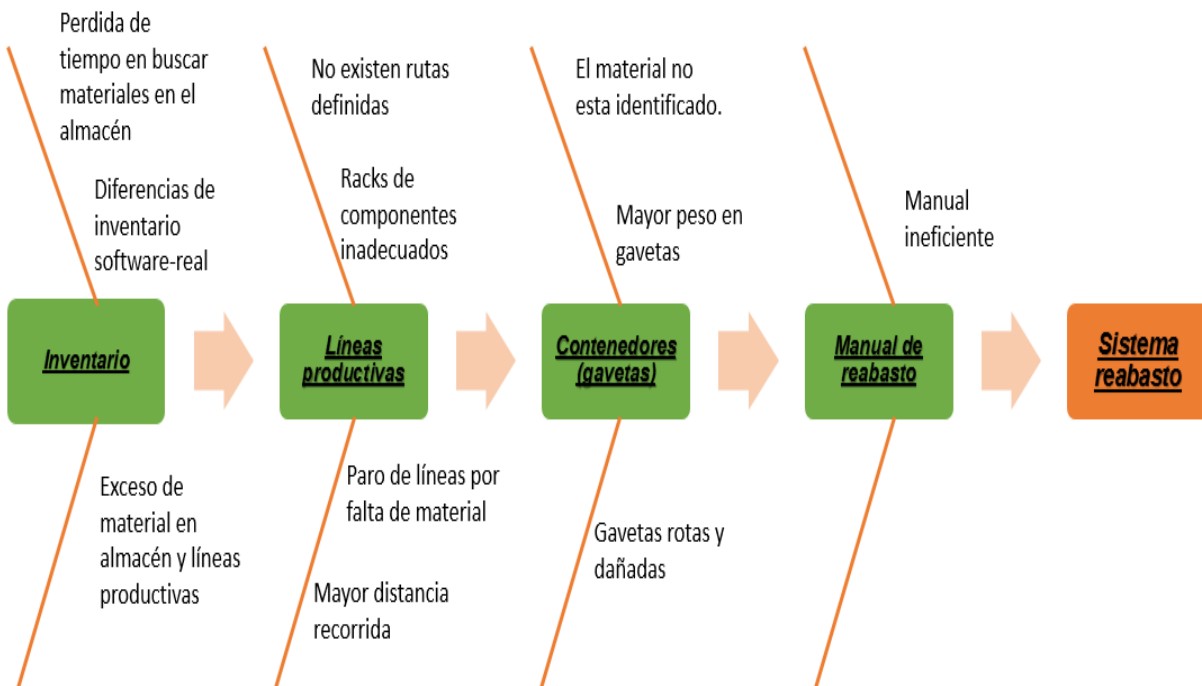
Perdida de tiempo en buscar materiales en el almacén

Diferencias de inventario software-real

No existen rutas definidas

Racks de componentes inadecuados

El material no esta identificado.

Mayor peso en gavetas

Manual ineficiente

Inventario

Líneas productivas

Contenedores (gavetas)

Manual de reabasto

Sistema reabasto

Exceso de material en almacén y líneas productivas

Paro de líneas por falta de material

Mayor distancia recorrida

Gavetas rotas y dañadas